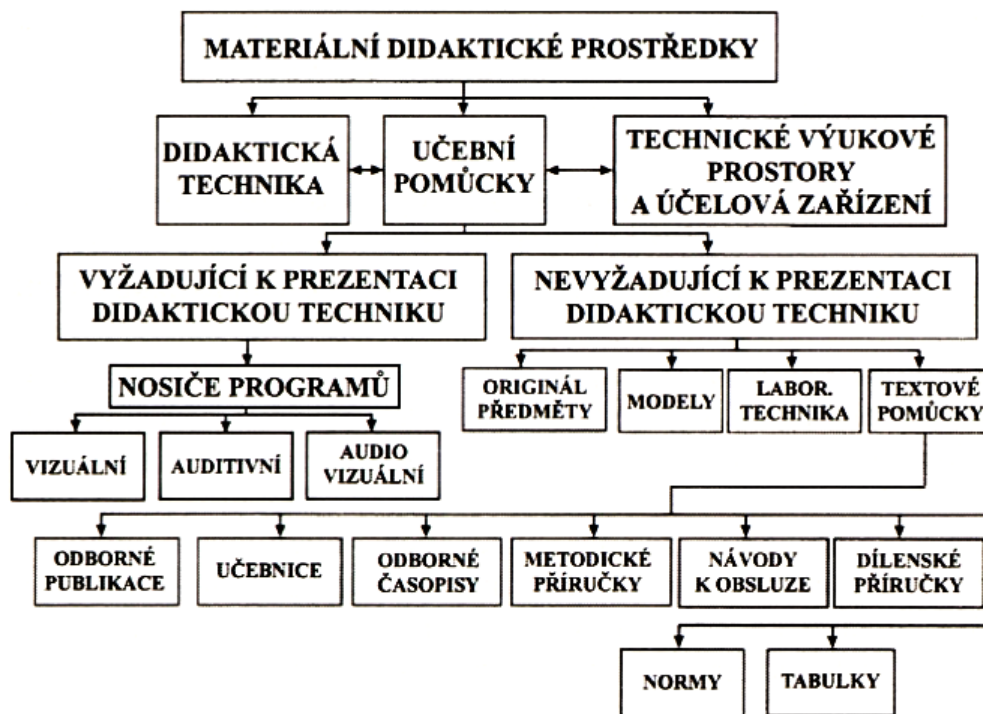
MATERIÁLNÍ DIDAKTICKÉ PROSTŘEDKY

DIDAKTICKÁ TECHNIKA

UČEBNÍ POMŮCKY

TECHNICKÉ VÝUKOVÉ PROSTORY A ÚČELOVÁ ZAŘÍZENÍ

VYŽADUJÍCÍ K PREZENTACI DIDAKTICKOU TECHNIKU

NEVYŽADUJÍCÍ K PREZENTACI DIDAKTICKOU TECHNIKU

NOSIČE PROGRAMŮ

VIZUÁLNÍ

AUDITIVNÍ

AUDIO VIZUÁLNÍ

ORIGINÁL PŘEDMĚTY

MODELY

LABOR. TECHNIKA

TEXTOVÉ POMŮCKY

ODBORNÉ PUBLIKACE

UČEBNICE

ODBORNÉ ČASOPISY

METODICKÉ PŘÍRUČKY

NÁVODY K OBSLUZE

DÍLENSKÉ PŘÍRUČKY

NORMY

TABULKY